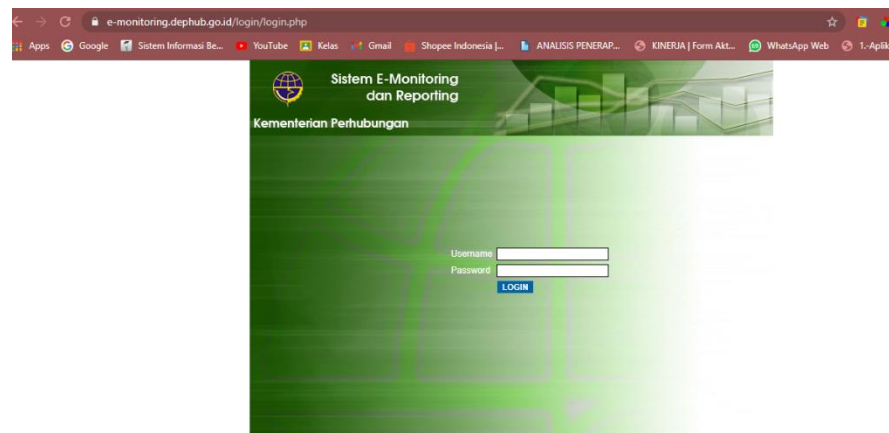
e-monitoring.dephub.go.id/login/login.php

Apps Google Sistem Informasi Be... YouTube Kelas Gmail Shopee Indonesia |... ANALISIS PENERAP... KINERJA | Form Akt... WhatsApp Web 1.-Aplik

Sistem E-Monitoring dan Reporting

Kementerian Perhubungan

Username
Password
LOGIN